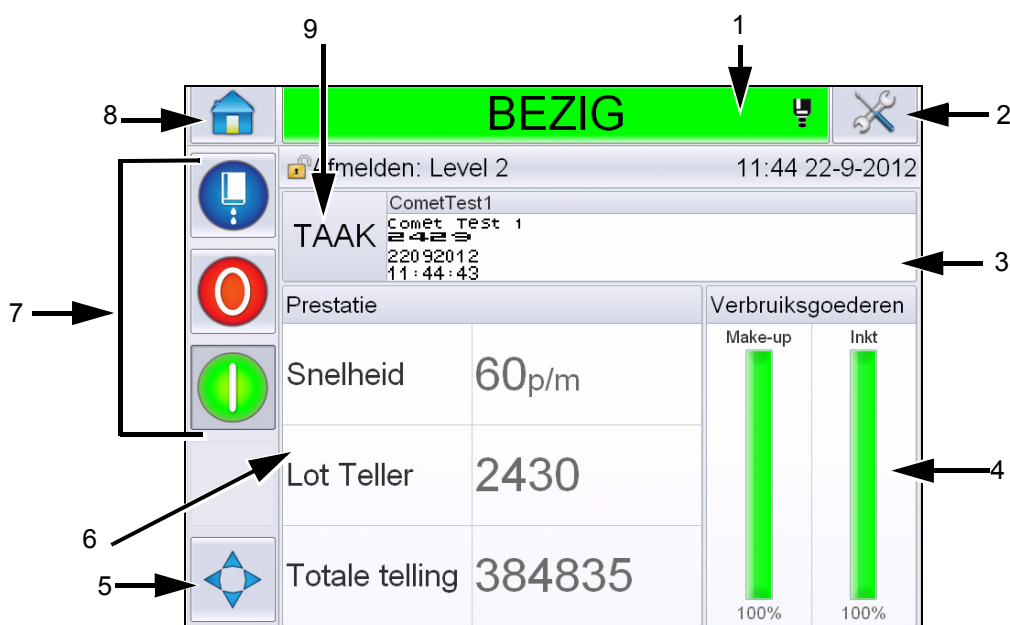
9
1
8
BEZIG
2
Afmelden: Level 2
11:44 22-9-2012
TAAK
CometTest1
Comet Test 1
2429
22092012
11:44:43
3
7
Prestatie
Verbruiksgoederen
Make-up
Inkt
Snelheid
60p/m
Lot Teller
2430
4
6
Totale telling
384835
5
100%
100%